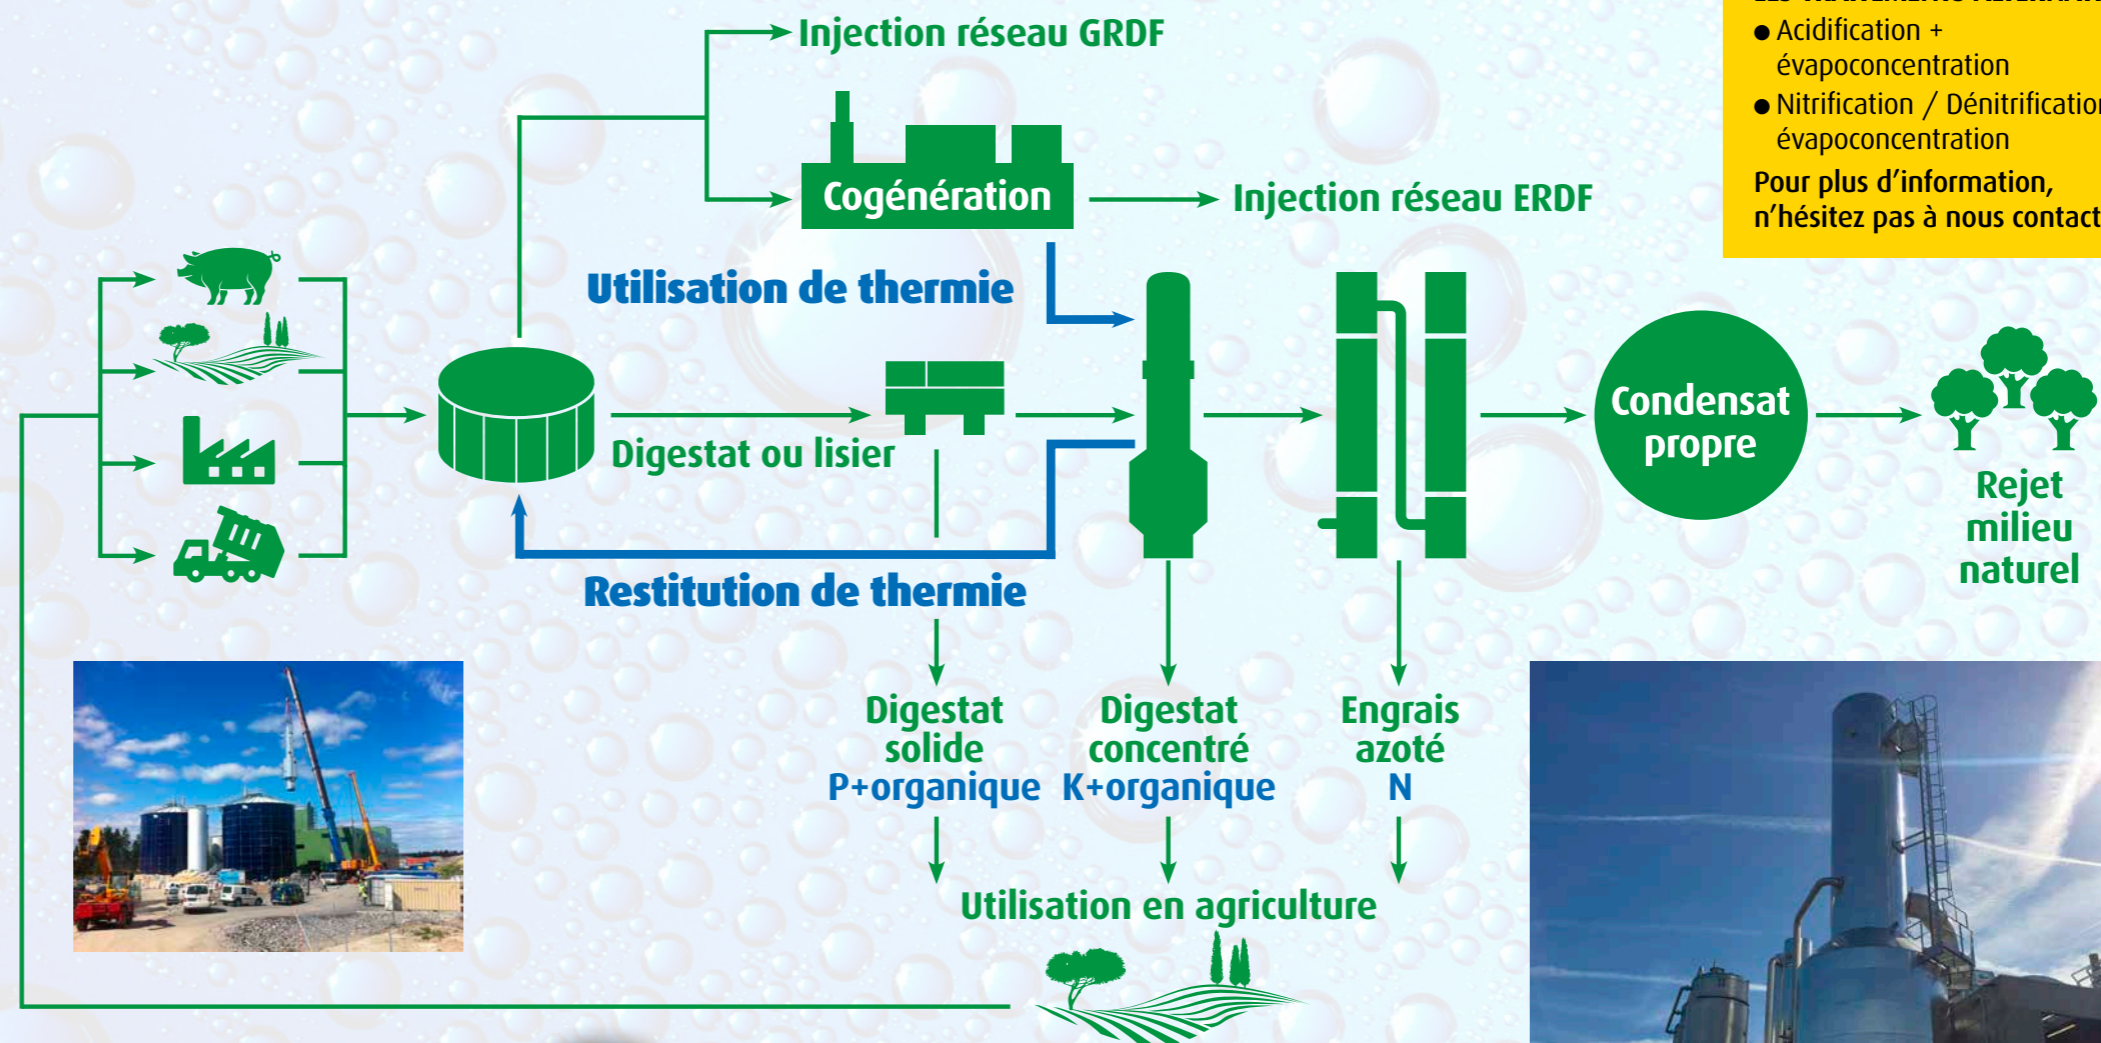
● Acidification + évapoconcentration
● Nitrification / Dénitrification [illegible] évapoconcentration
Pour plus d'information, n'hésitez pas à nous contact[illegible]

Injection réseau GRDF

Cogénération

Injection réseau ERDF

Utilisation de thermie

Digestat ou lisier

Condensat propre

Rejet milieu naturel

Restitution de thermie

Digestat solide P+organique

Digestat concentré K+organique

Engrais azoté N

Utilisation en agriculture